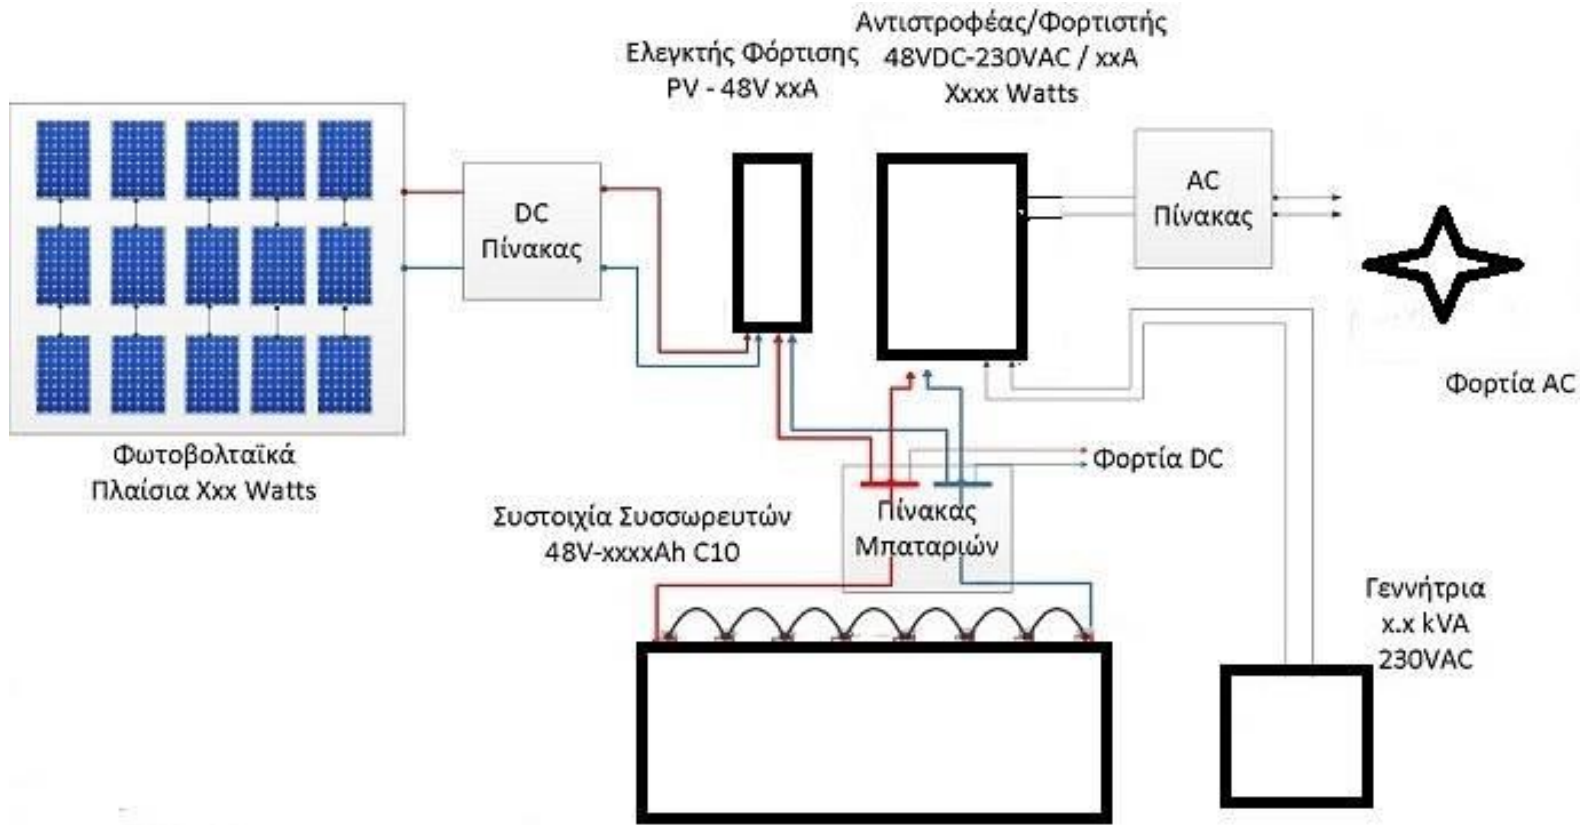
Ελεγκτής Φόρτισης
PV - 48V xxA

Αντιστροφέας/Φορτιστής
48VDC-230VAC / xxA
Xxxx Watts

DC
Πίνακας

AC
Πίνακας

Φορτία AC

Φωτοβολταϊκά
Πλαίσια Xxx Watts

Φορτία DC

Συστοιχία Συσσωρευτών
48V-xxxxAh C10

Πίνακας
Μπαταριών

Γεννήτρια
x.x kVA
230VAC